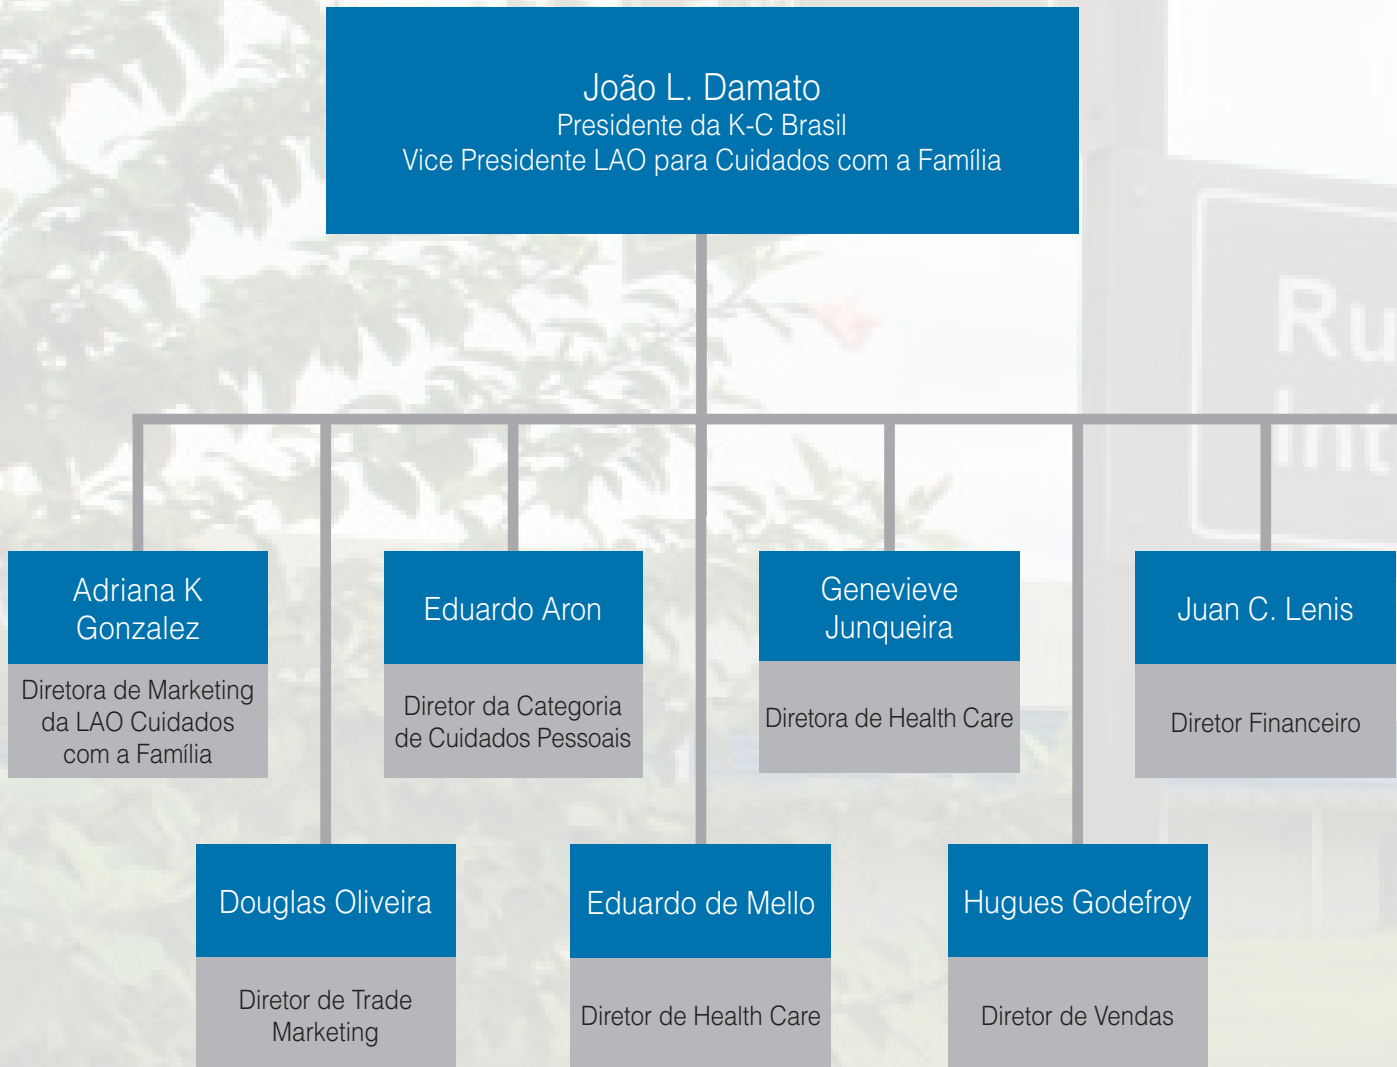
João L. Damato
Presidente da K-C Brasil
Vice Presidente LAO para Cuidados com a Família

Ru
Int

Adriana K Gonzalez
Diretora de Marketing da LAO Cuidados com a Família

Eduardo Aron
Diretor da Categoria de Cuidados Pessoais

Genevieve Junqueira
Diretora de Health Care

Juan C. Lenis
Diretor Financeiro

Douglas Oliveira
Diretor de Trade Marketing

Eduardo de Mello
Diretor de Health Care

Hugues Godefroy
Diretor de Vendas